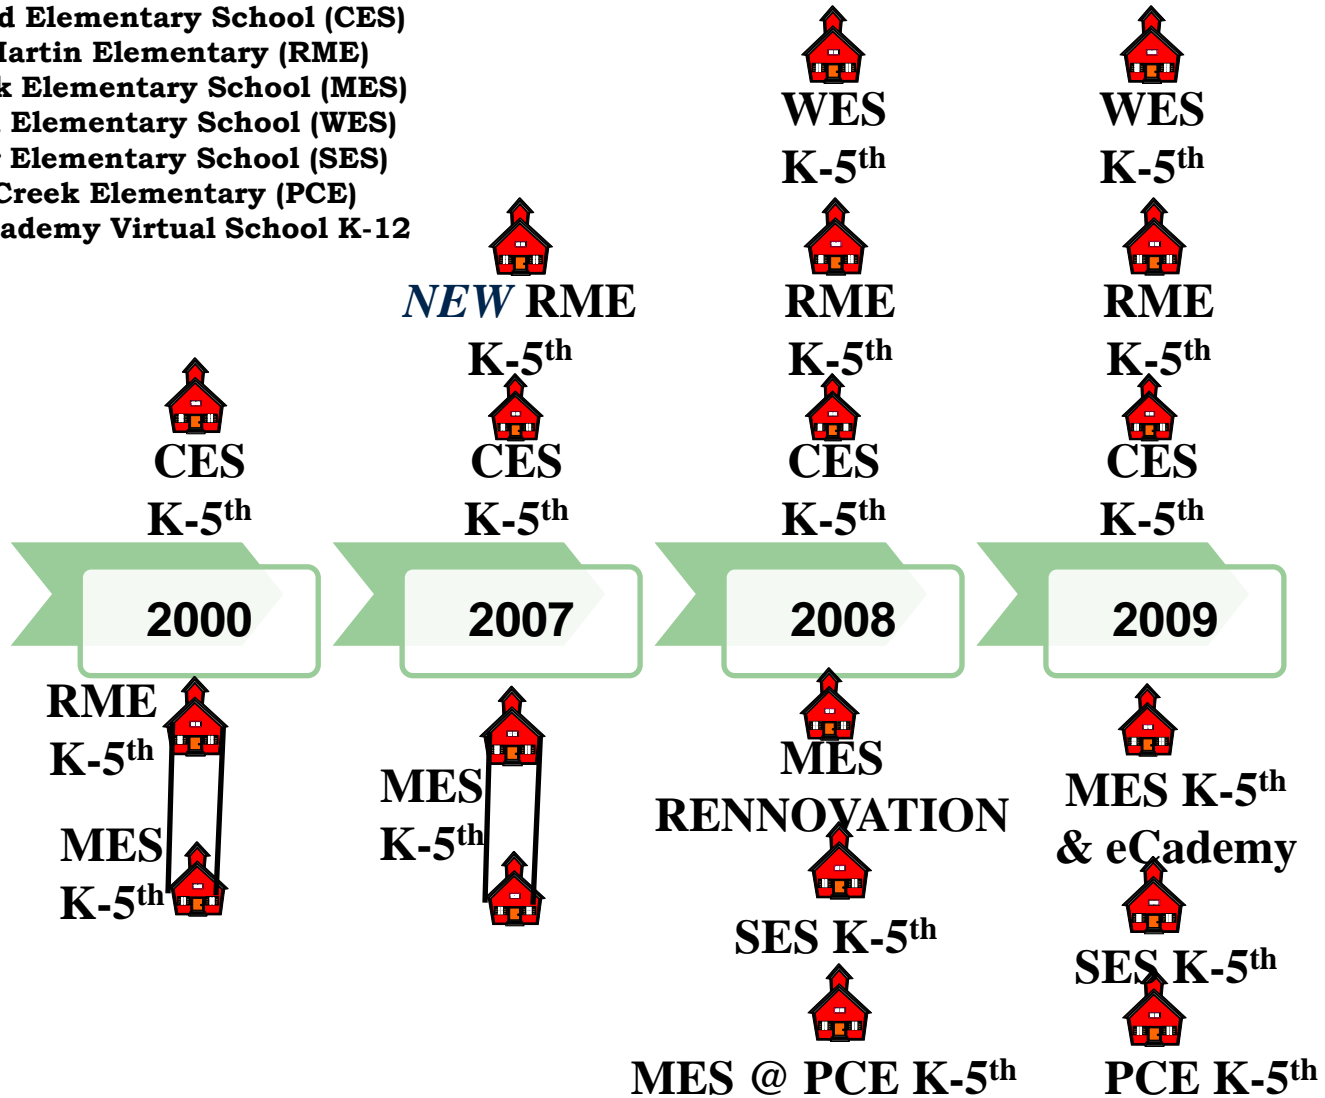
d Elementary School (CES)
lartin Elementary (RME)
k Elementary School (MES)
Elementary School (WES)
Elementary School (SES)
Creek Elementary (PCE)
ademy Virtual School K-12

WES
K-5$^{th}$

WES
K-5$^{th}$

*NEW* RME
K-5$^{th}$

RME
K-5$^{th}$

RME
K-5$^{th}$

CES
K-5$^{th}$

CES
K-5$^{th}$

CES
K-5$^{th}$

CES
K-5$^{th}$

2000

2007

2008

2009

RME
K-5$^{th}$

MES
K-5$^{th}$

MES
K-5$^{th}$

MES
RENNOVATION

SES K-5$^{th}$

MES @ PCE K-5$^{th}$

MES K-5$^{th}$
& eCademy

SES K-5$^{th}$

PCE K-5$^{th}$